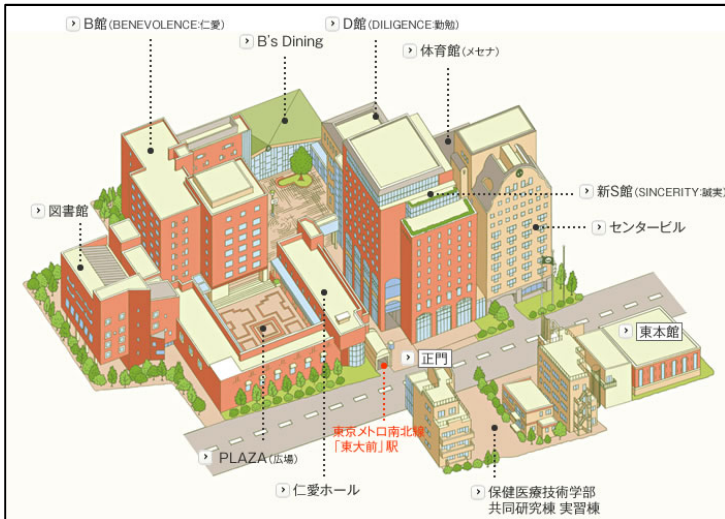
B館(BENEVOLENCE:仁愛)

D館(DILIGENCE:勤勉)

B's Dining

体育館(メセナ)

新S館(SINCERITY:誠実)

センタービル

図書館

東本館

正門

東京メトロ南北線
「東大前」駅

PLAZA(広場)

仁愛ホール

保健医療技術学部
共同研究棟 実習棟